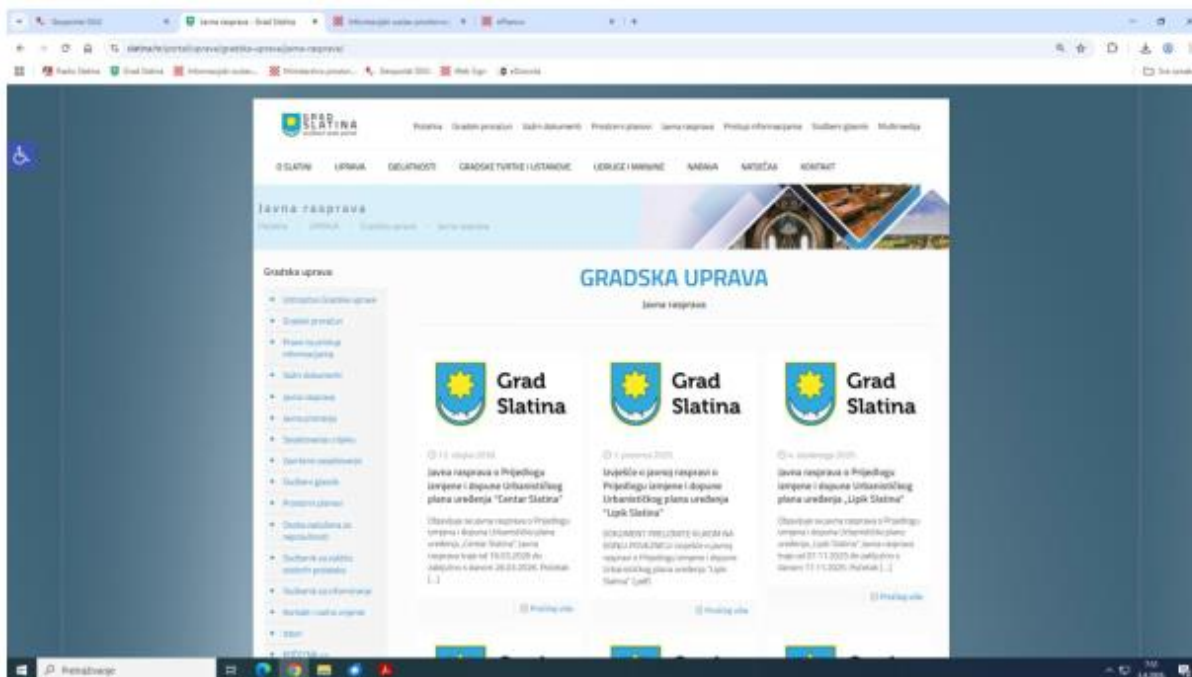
GRAD SLATINA

Početna Gradski proračun Službeni glasnik Prostorni planovi Javna rasprava Pristup informacijama Multimedija

O SLATINI UPRAVA DJELATNOSTI GRADSKE TVRTKE I USTANOVE USLUGE I NAKNADE NABAVA NATJEČAJI KONTAKT

Javna rasprava

Gradska uprava

GRADSKA UPRAVA

Javna rasprava

Grad Slatina

Javna rasprava o Prijedlogu izmjene i dopune Urbanističkog plana uređenja "Centar Slatina"

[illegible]

Pročitaj više

Grad Slatina

Izvješće o javnoj raspravi o Prijedlogu izmjene i dopune Urbanističkog plana uređenja "Lipik Slatina"

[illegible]

Pročitaj više

Grad Slatina

Javna rasprava o Prijedlogu izmjene i dopune Urbanističkog plana uređenja „Lipik Slatina"

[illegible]

Pročitaj više

Pretraživanje